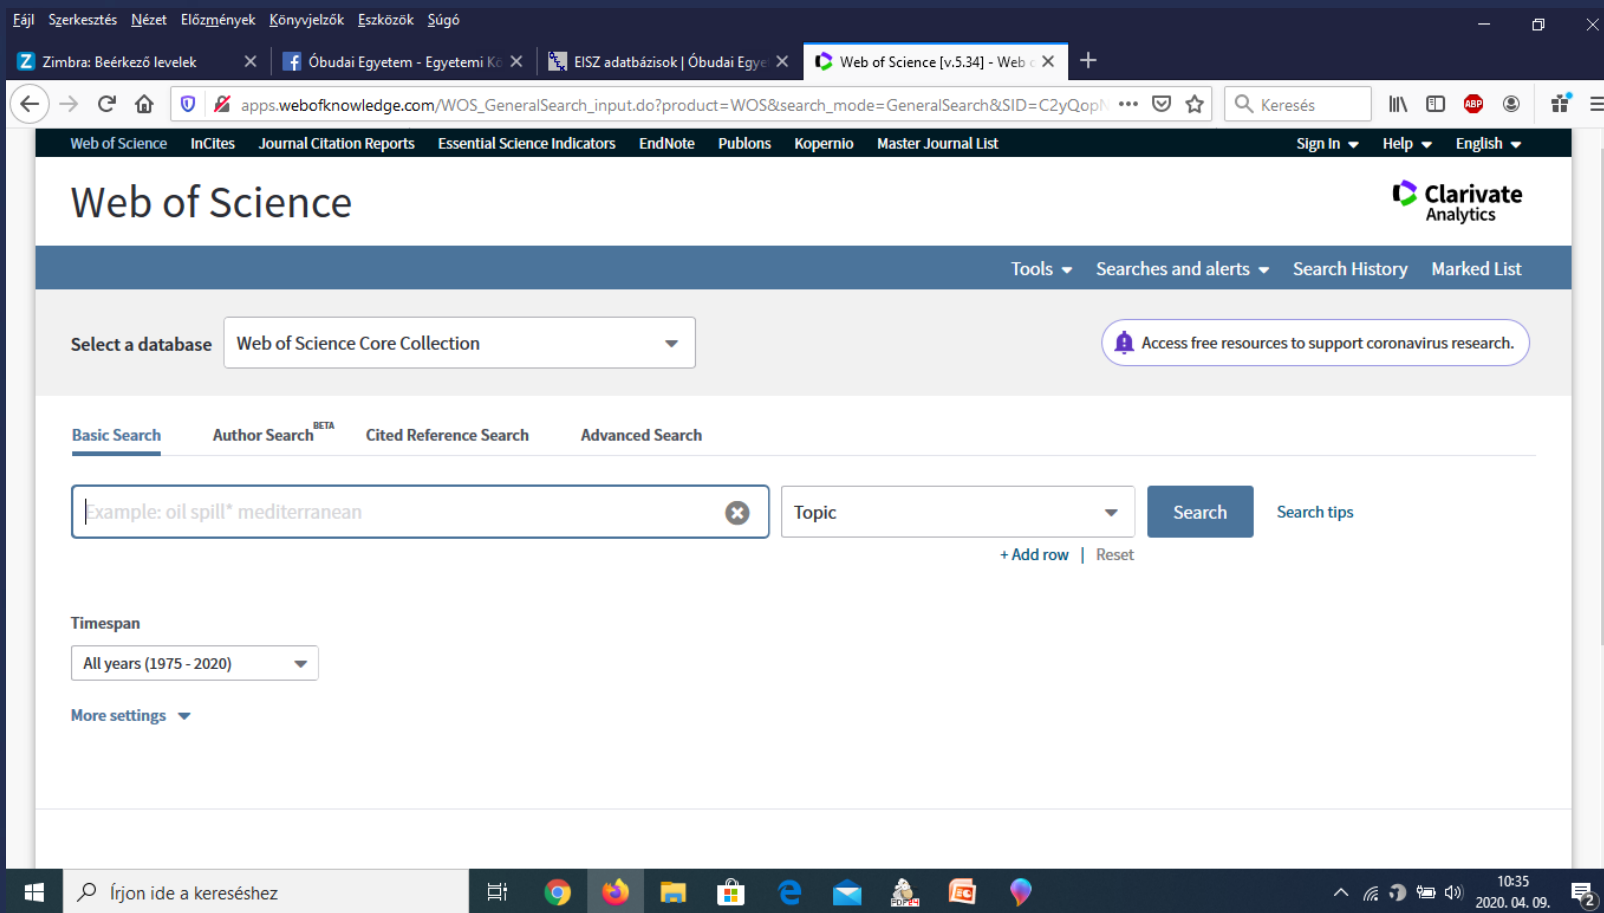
Fájl Szerkesztés Nézet Előzmények Könyvjelzők Eszközök Súgó

Zimbra: Beérkező levelek
Óbudai Egyetem - Egyetemi K
EISZ adatbázisok | Óbudai Egye
Web of Science [v.5.34] - Web

apps.webofknowledge.com/WOS_GeneralSearch_input.do?product=WOS&search_mode=GeneralSearch&SID=C2yQop
Keresés

Web of Science InCites Journal Citation Reports Essential Science Indicators EndNote Publons Kopernio Master Journal List Sign In Help English

Web of Science

Clarivate Analytics

Tools Searches and alerts Search History Marked List

Select a database Web of Science Core Collection

Access free resources to support coronavirus research.

Basic Search Author Search BETA Cited Reference Search Advanced Search

Example: oil spill* mediterranean
Topic
Search
Search tips
+ Add row | Reset

Timespan
All years (1975 - 2020)

More settings

Írjon ide a kereséshez
10:35
2020. 04. 09.